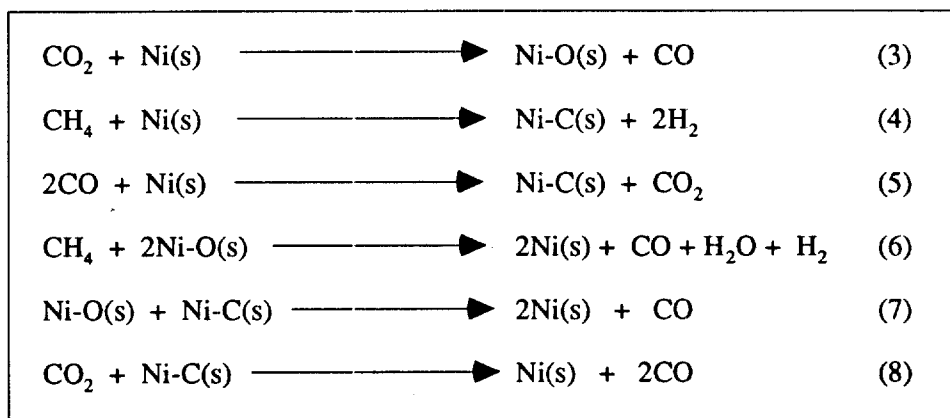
$CO_2 + Ni(s) \longrightarrow Ni\text{-}O(s) + CO$ (3)

$CH_4 + Ni(s) \longrightarrow Ni\text{-}C(s) + 2H_2$ (4)

$2CO + Ni(s) \longrightarrow Ni\text{-}C(s) + CO_2$ (5)

$CH_4 + 2Ni\text{-}O(s) \longrightarrow 2Ni(s) + CO + H_2O + H_2$ (6)

$Ni\text{-}O(s) + Ni\text{-}C(s) \longrightarrow 2Ni(s) + CO$ (7)

$CO_2 + Ni\text{-}C(s) \longrightarrow Ni(s) + 2CO$ (8)